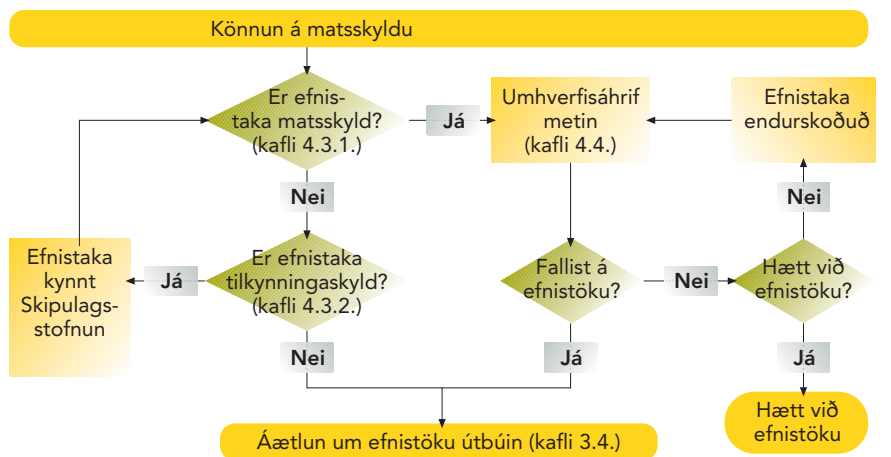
Könnun á matsskyldu

Er efnistaka matsskyld? (kafli 4.3.1.)

Já

Umhverfisáhrif metin (kafli 4.4.)

Efnistaka endurskoðuð

Nei

Nei

Efnistaka kynnt Skipulagsstofnun

Já

Er efnistaka tilkynningaskyld? (kafli 4.3.2.)

Fallist á efnistöku?

Nei

Hætt við efnistöku?

Nei

Já

Já

Hætt við efnistöku

Áætlun um efnistöku útbúin (kafli 3.4.)